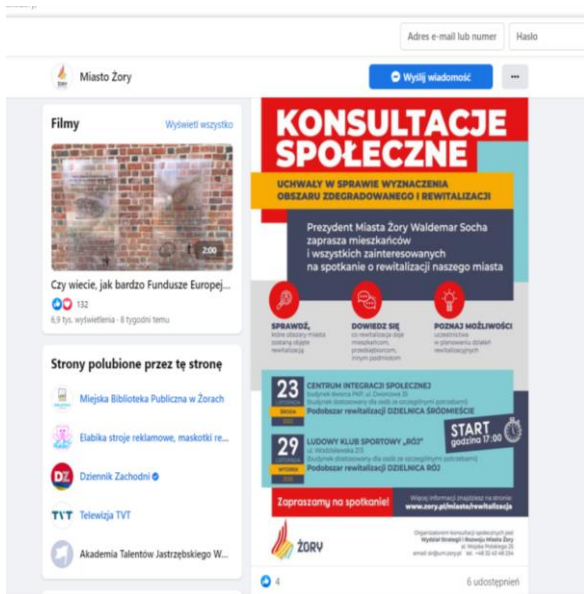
Adres e-mail lub numer

Hasło

Miasto Żory

Wyślij wiadomość

...

Filmy

Wyświetl wszystko

2:00

Czy wiecie, jak bardzo Fundusze Europej...

132

6,9 tys. wyświetlenia · 8 tygodni temu

Strony polubione przez tę stronę

Miejska Biblioteka Publiczna w Żorach

Elabika stroje reklamowe, maskotki re...

Dziennik Zachodni

Telewizja TVT

Akademia Talentów Jastrzębskiego W...

KONSULTACJE SPOŁECZNE

UCHWAŁY W SPRAWIE WYZNACZENIA OBSZARU ZDEGRADOWANEGO I REWITALIZACJI

Prezydent Miasta Żory Waldemar Socha zaprasza mieszkańców i wszystkich zainteresowanych na spotkanie o rewitalizacji naszego miasta

SPRAWDŹ, które obszary miasta zostaną objęte rewitalizacją

DOWIEDZ SIĘ co rewitalizacja daje mieszkańcom, przedsiębiorcom, innym podmiotom

POZNAJ MOŻLIWOŚCI uczestnictwa w planowaniu działań rewitalizacyjnych

23 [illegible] ŚRODA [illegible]

CENTRUM INTEGRACJI SPOŁECZNEJ budynek dawnej PKP, ul. Dworcowa 35 (budynek dostosowany dla osób ze szczególnymi potrzebami)

Podobszar rewitalizacji DZIELNICA ŚRÓDMIEŚCIE

29 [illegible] WTOREK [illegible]

LUDOWY KLUB SPORTOWY „RÓJ” ul. Wodzisławska 273 (budynek dostosowany dla osób ze szczególnymi potrzebami)

Podobszar rewitalizacji DZIELNICA RÓJ

START godzina 17:00

Zapraszamy na spotkanie!

Więcej informacji znajdziesz na stronie: www.zory.pl/miasto/rewitalizacja

ŻORY

Organizatorem konsultacji społecznych jest Wydział Strategii i Rozwoju Miasta Żory ul. Wojska Polskiego 25 email: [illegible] tel. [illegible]

4

6 udostępnień